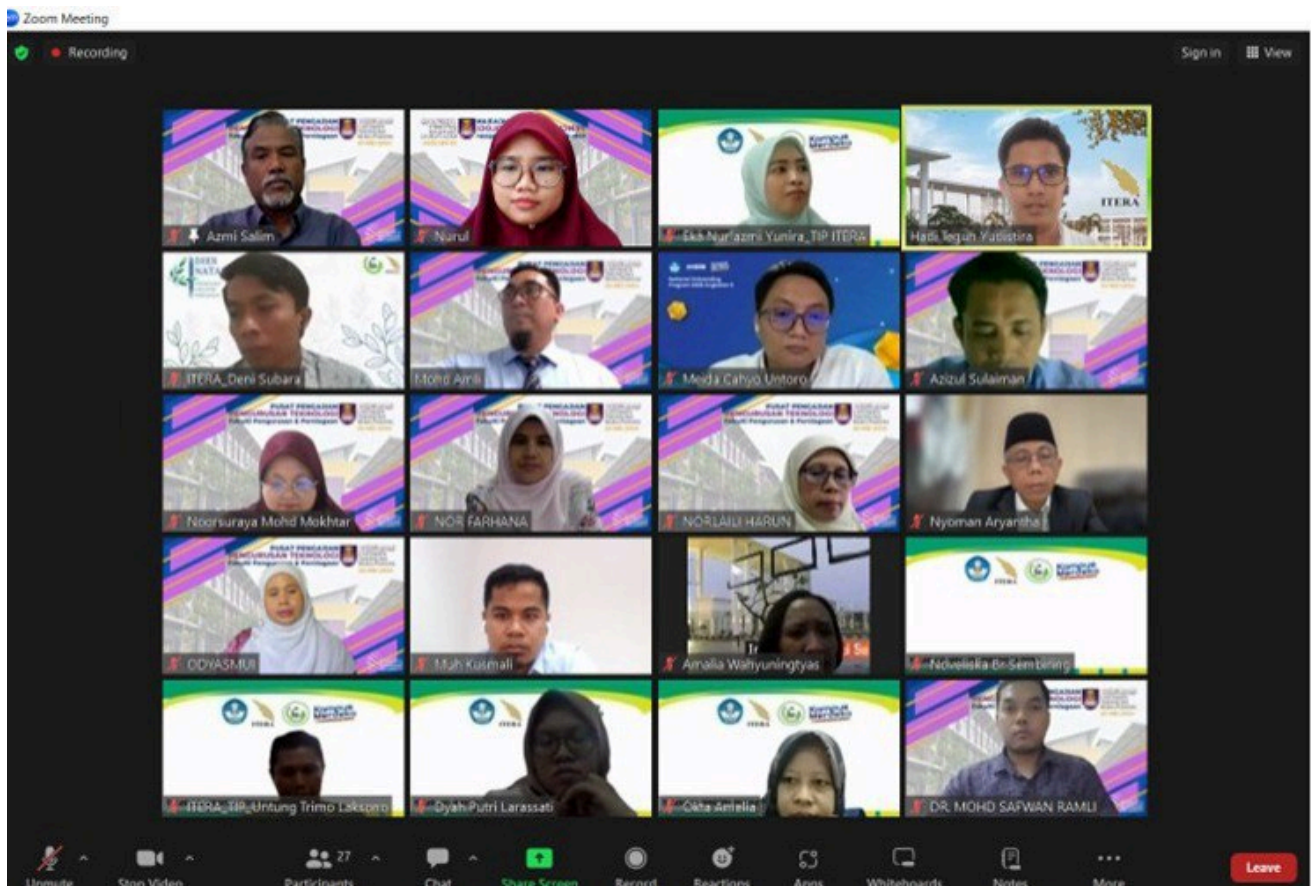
Zoom Meeting

Recording

Sign in

View

Azmi Salim

Nurul

Eka Nurfazmi Yunira_TIP ITERA

Hadi Teguh Yudistira

ITERA

ITERA_Deni Subara

Mohd Amir

Moda Cahyo Untoro

Azizul Sulaiman

PUSAT PENGAJIAN KEJURUTERAAN TEKNOLOGI

Noorsuraya Mohd Mokhtar

NOR FARHANA

NORLAILI HARUN

Nyoman Aryantha

ODYASMUI

Muh Kusmali

Amalia Wahyuningtyas

Noveliska Br Sembiring

Kampus Merdeka

ITERA_TIP_Untung Trimo Laksono

Dyah Putri Larassati

Okta Amelia

DR. MOHD SAFWAN RAMLI

Unmute

Stop Video

27

Participants

Chat

Share Screen

Record

Reactions

Apps

Whiteboards

Notes

More

Leave